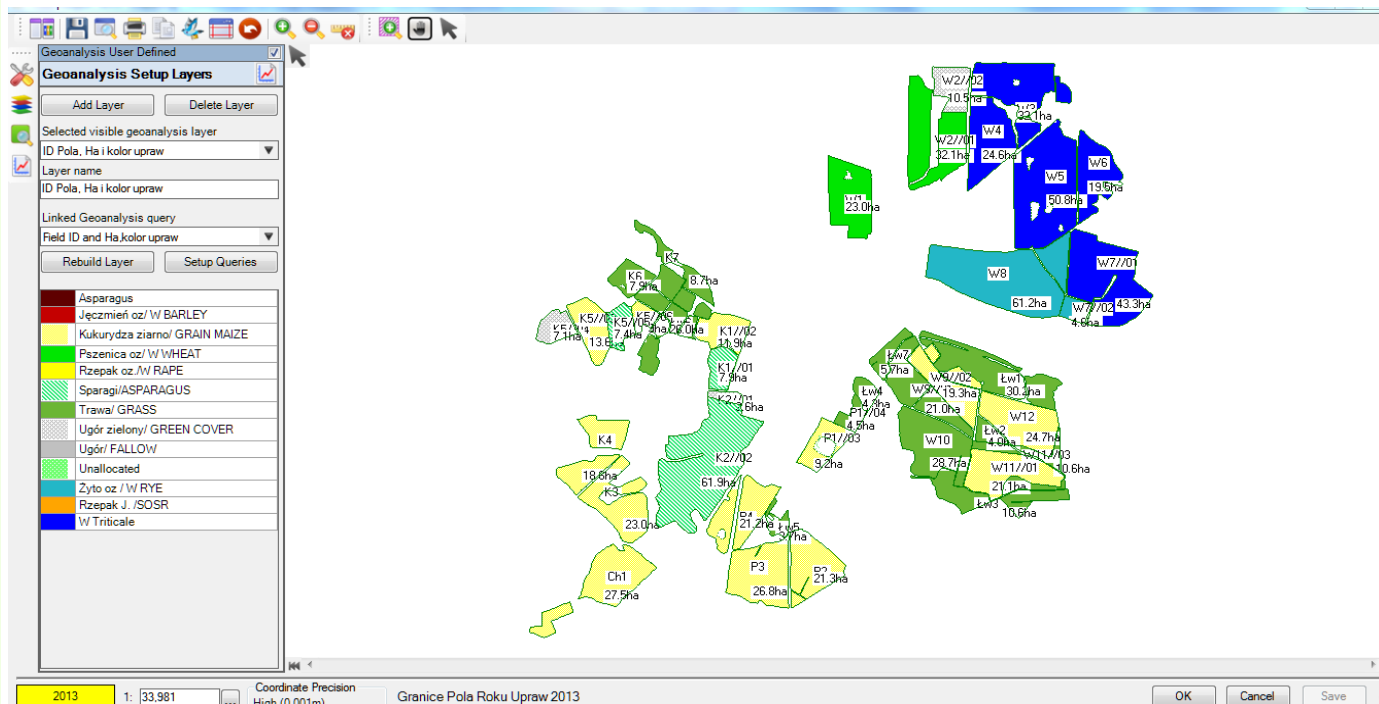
Geoanalysis User Defined
Geoanalysis Setup Layers
Add Layer
Delete Layer
Selected visible geoanalysis layer
ID Pola, Ha i kolor upraw
Layer name
ID Pola, Ha i kolor upraw
Linked Geoanalysis query
Field ID and Ha,kolor upraw
Rebuild Layer
Setup Queries

| | |
|---|---|
| | Asparagus |
| | Jęczmień oz/ W BARLEY |
| | Kukurydza ziarno/ GRAIN MAIZE |
| | Pszenica oz/ W WHEAT |
| | Rzepak oz./W RAPE |
| | Sparagi/ASPARAGUS |
| | Trawa/ GRASS |
| | Ugór zielony/ GREEN COVER |
| | Ugór/ FALLOW |
| | Unallocated |
| | Żyto oz / W RYE |
| | Rzepak J. /SOSR |
| | W Triticale |

W2//02
10.5ha
W3
33.1ha
W2//01
32.1ha
W4
24.6ha
W6
19.5ha
W5
50.8ha
W1
23.0ha
W8
61.2ha
W7//01
43.3ha
W7//02
4.6ha
K7
8.7ha
K6
7.9ha
K5//02
7.1ha
K5//01
13.6
K5//03
7.4ha
K5//05
9ha
26.0ha
K1//02
11.9ha
K1//01
7.8ha
K2//01
3.6ha
K2//02
61.9ha
K4
18.6ha
K3
23.0ha
P4
21.2ha
Łw5
3.7ha
P3
26.8ha
P2
21.3ha
Ch1
27.5ha
Łw7
5.7ha
W9//02
19.3ha
W9//01
21.0ha
Łw1
30.2ha
Łw4
4.3ha
P1//04
4.5ha
P1//03
9.2ha
W12
24.7ha
Łw2
4.0ha
W10
28.7ha
W11//03
10.6ha
W11//01
21.1ha
Łw3
10.6ha

2013
1: 33,981
Coordinate Precision
High (0.001m)
Granice Pola Roku Upraw 2013
OK
Cancel
Save